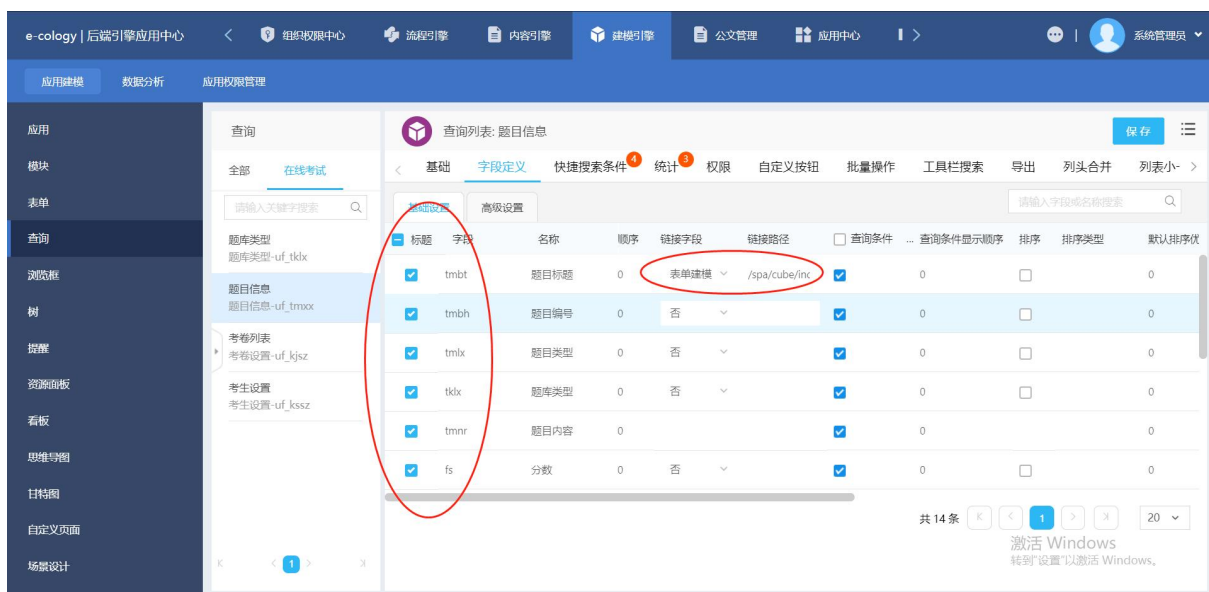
e-cology | 后端引擎应用中心 〈 组织权限中心 流程引擎 内容引擎 建模引擎 公文管理 应用中心 〉 系统管理员

应用建模 数据分析 应用权限管理

应用
模块
表单
查询
浏览框
树
提醒
资源面板
看板
思维导图
甘特图
自定义页面
场景设计

查询
全部 在线考试
请输入关键字搜索
题库类型
题库类型-uf_tklx
题目信息
题目信息-uf_tmxx
考卷列表
考卷设置-uf_kjsz
考生设置
考生设置-uf_kssz
1

查询列表: 题目信息
保存
基础 字段定义 快捷搜索条件 4 统计 3 权限 自定义按钮 批量操作 工具栏搜索 导出 列头合并 列表小
基础设置 高级设置
请输入字段或名称搜索

| 标题 | 字段 | 名称 | 顺序 | 链接字段 | 链接路径 | 查询条件 | 查询条件显示顺序 | 排序 | 排序类型 | 默认排序优 |
|---|---|---|---|---|---|---|---|---|---|---|
| ✓ | tmbt | 题目标题 | 0 | 表单建模 | /spa/cube/inc | ✓ | 0 | | | 0 |
| ✓ | tmbh | 题目编号 | 0 | 否 | | ✓ | 0 | | | 0 |
| ✓ | tmlx | 题目类型 | 0 | 否 | | ✓ | 0 | | | 0 |
| ✓ | tklx | 题库类型 | 0 | 否 | | ✓ | 0 | | | 0 |
| ✓ | tmnr | 题目内容 | 0 | | | ✓ | 0 | | | 0 |
| ✓ | fs | 分数 | 0 | 否 | | ✓ | 0 | | | 0 |

共 14 条 1 20
激活 Windows
转到"设置"以激活 Windows。